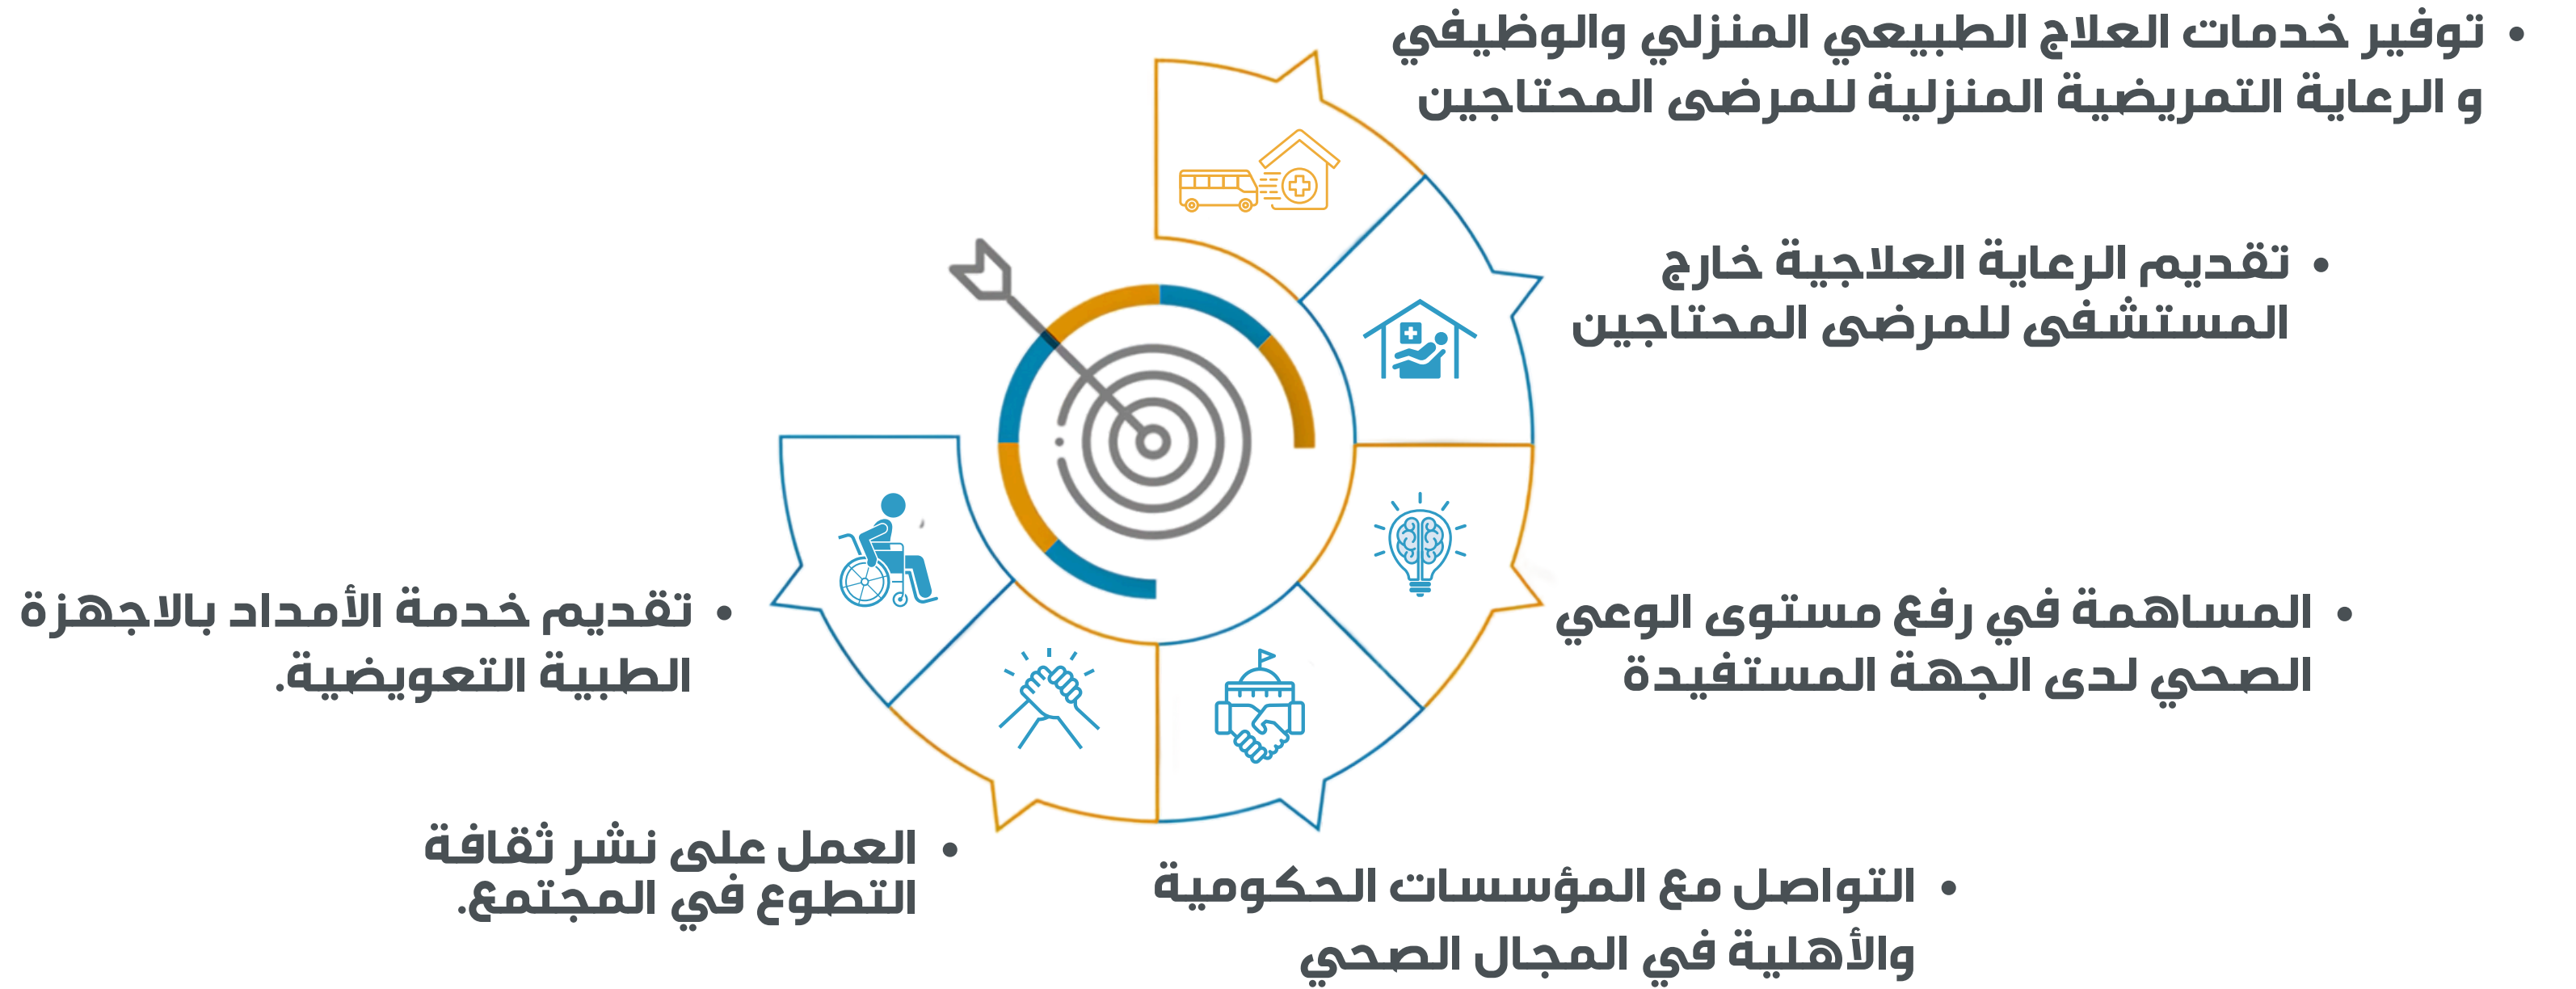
• توفير خدمات العلاج الطبيعي المنزلي والوظيفي و الرعاية التمريضية المنزلية للمرضى المحتاجين

• تقديم الرعاية العلاجية خارج المستشفى للمرضى المحتاجين

• المساهمة في رفع مستوى الوعي الصحي لدى الجهة المستفيدة

• التواصل مع المؤسسات الحكومية والأهلية في المجال الصحي

• العمل على نشر ثقافة التطوع في المجتمع.

• تقديم خدمة الأمداد بالاجهزة الطبية التعويضية.